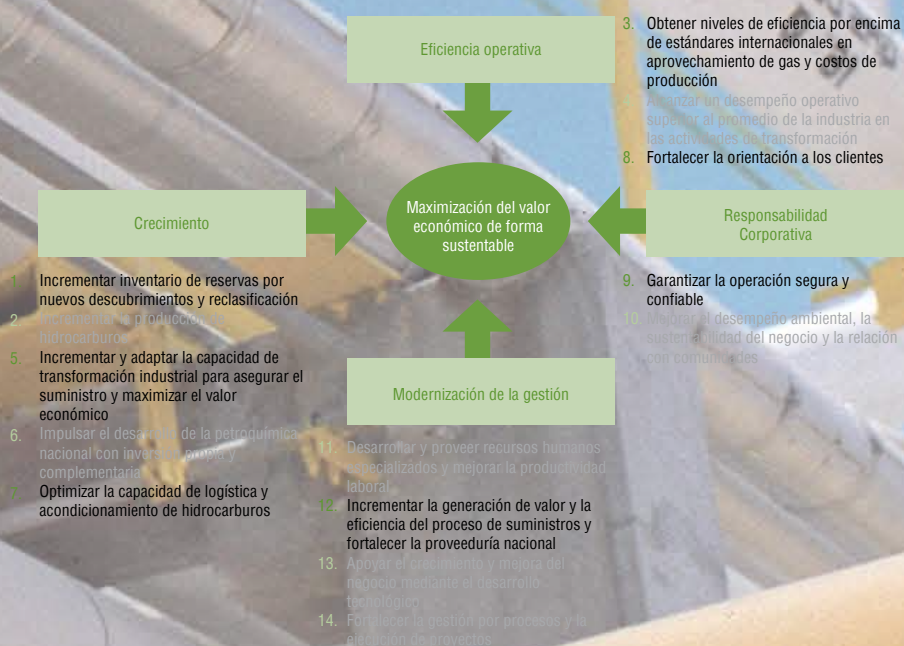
Eficiencia operativa

3. Obtener niveles de eficiencia por encima de estándares internacionales en aprovechamiento de gas y costos de producción

4. Alcanzar un desempeño operativo superior al promedio de la industria en las actividades de transformación

8. Fortalecer la orientación a los clientes

Crecimiento

Maximización del valor económico de forma sustentable

Responsabilidad Corporativa

1. Incrementar inventario de reservas por nuevos descubrimientos y reclasificación

2. Incrementar la producción de hidrocarburos

5. Incrementar y adaptar la capacidad de transformación industrial para asegurar el suministro y maximizar el valor económico

6. Impulsar el desarrollo de la petroquímica nacional con inversión propia y complementaria

7. Optimizar la capacidad de logística y acondicionamiento de hidrocarburos

9. Garantizar la operación segura y confiable

10. Mejorar el desempeño ambiental, la sustentabilidad del negocio y la relación con comunidades

Modernización de la gestión

11. Desarrollar y proveer recursos humanos especializados y mejorar la productividad laboral

12. Incrementar la generación de valor y la eficiencia del proceso de suministros y fortalecer la proveeduría nacional

13. Apoyar el crecimiento y mejora del negocio mediante el desarrollo tecnológico

14. Fortalecer la gestión por procesos y la ejecución de proyectos